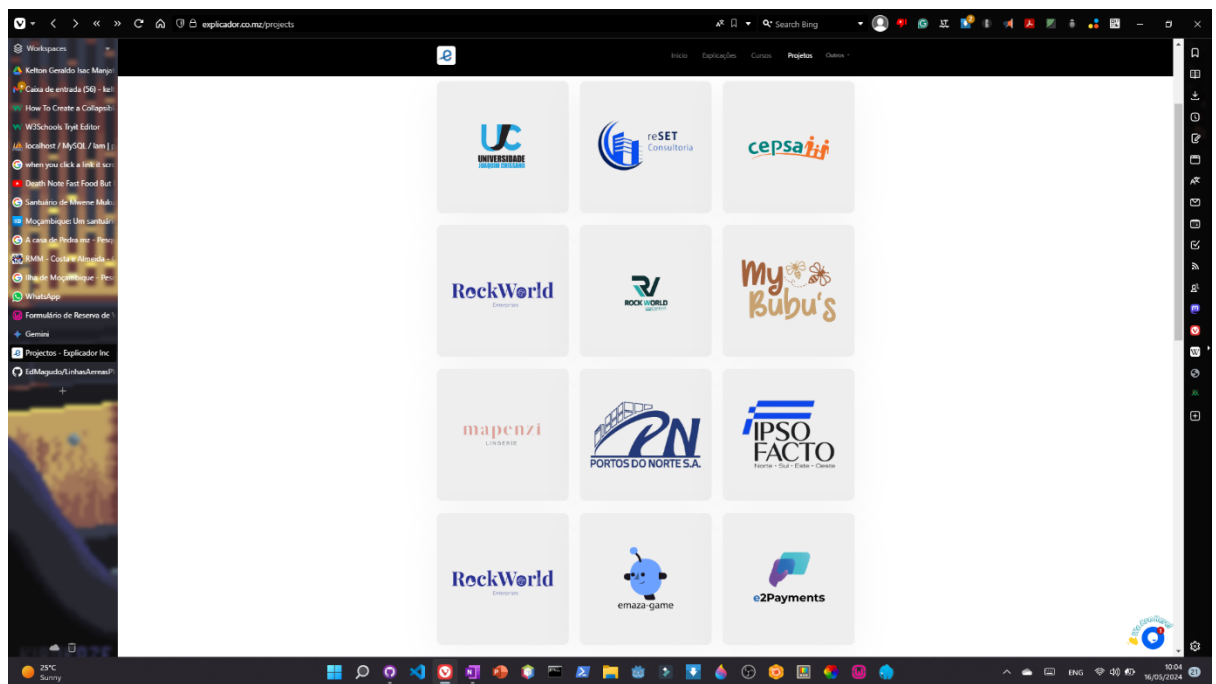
explicador.co.mz/projects

Search Bing

Workspaces
Kelton Geraldo Isac Manjo
Caixa de entrada (56) - kel
How To Create a Collapsi
W3Schools Tryit Editor
localhost / MySQL / lam |
when you click a link it scr
Death Note Fast Food But
Santuário de Mwene Muk
Moçambique: Um santuári
A casa de Pedra mz - Pesq
RMM - Costa e Almeida -
Ilha de Moçambique - Pes
WhatsApp
Formulário de Reserva de
Gemini
Projectos - Explicador Inc
EdMagudo/LinhasAereasP

Início Explicações Cursos Projetos Outros

UNIVERSIDADE JOAQUIM CHISSANO

reSET Consultoria

cepsa

RockWorld Empresa

ROCK WORLD

My Bubu's

mapenzi LINGERIE

PORTOS DO NORTE S.A.

IPSO FACTO Norte · Sul · Este · Oeste

RockWorld Empresa

emaza-game

e2Payments

25°C Sunny

ENG

10:04 16/05/2024